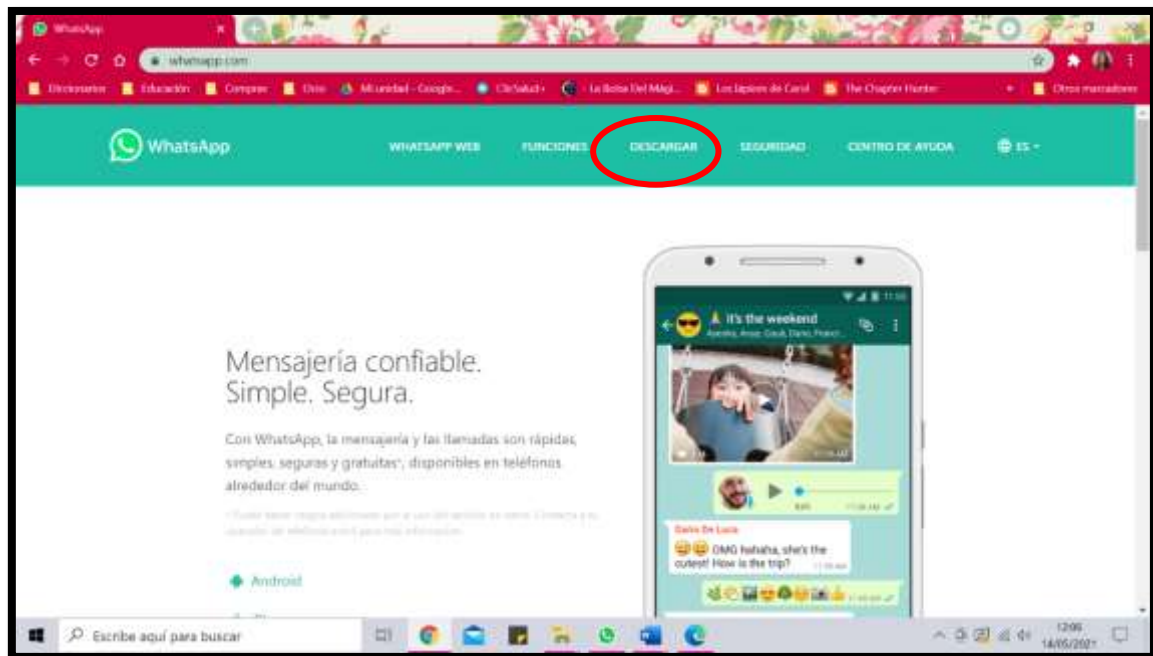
WhatsApp

whatsapp.com

Diccionarios | Educación | Compras | Ocio | Mi unidad - Google... | CliniSalud | La Bolsa Del Mago | Los lápices de Carol | The Chapter Hunter | Otros marcadores

WhatsApp

WHATSAPP WEB
FUNCIONES
DESCARGAR
SEGURIDAD
CENTRO DE AYUDA
ES

Mensajería confiable. Simple. Segura.

Con WhatsApp, la mensajería y las llamadas son rápidas, simples, seguras y gratuitas*, disponibles en teléfonos alrededor del mundo.

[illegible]

Android

It's the weekend

Dario De Luca
OMG hahaha, she's the cutest! How is the trip?

Escribe aquí para buscar

12:06
14/05/2021